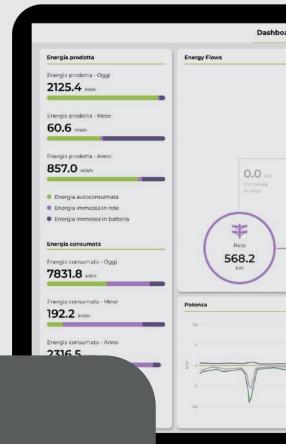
Dashbo

Energia prodotta

Energia prodotta - Oggi
2125.4 kWh

Energia prodotta - Mese
60.6 MWh

Energia prodotta - Anno
857.0 MWh

Energia autoconsumata
Energia immessa in rete
Energia immessa in batteria

Energia consumata

Energia consumata - Oggi
7831.8 kWh

Energia consumata - Mese
192.2 MWh

Energia consumata - Anno
2316.5 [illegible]

Energy Flows

0.0 kW
Immessa in rete

Rete
568.2
kW

Potenza